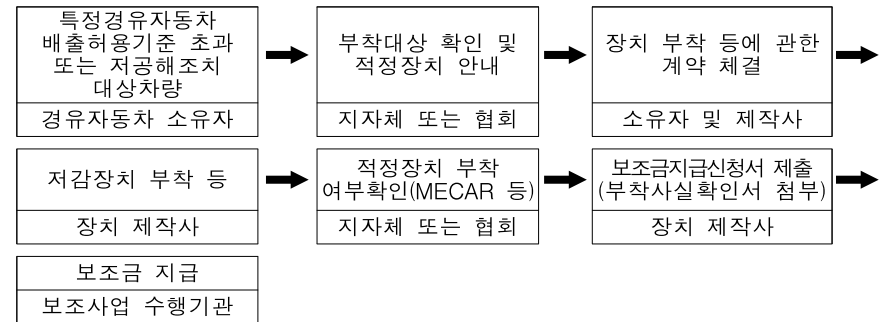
특정경유자동차 배출허용기준 초과 또는 저공해조치 대상차량

경유자동차 소유자

부착대상 확인 및 적정장치 안내

지자체 또는 협회

장치 부착 등에 관한 계약 체결

소유자 및 제작사

저감장치 부착 등

장치 제작사

적정장치 부착 여부확인(MECAR 등)

지자체 또는 협회

보조금지급신청서 제출 (부착사실확인서 첨부)

장치 제작사

보조금 지급

보조사업 수행기관